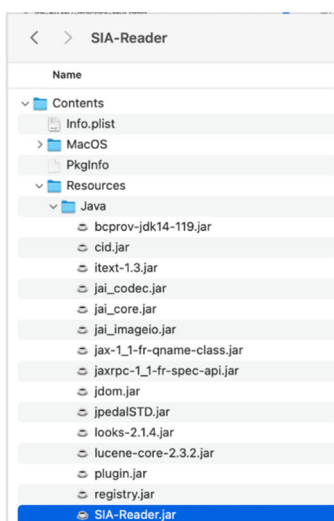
SIA-Reader

Name

Contents
Info.plist
MacOS
PkgInfo
Resources
Java
bcprov-jdk14-119.jar
cid.jar
itext-1.3.jar
jai_codec.jar
jai_core.jar
jai_imageio.jar
jax-1_1-fr-qname-class.jar
jaxrpc-1_1-fr-spec-api.jar
jdom.jar
jpedalSTD.jar
looks-2.1.4.jar
lucene-core-2.3.2.jar
plugin.jar
registry.jar
SIA-Reader.jar